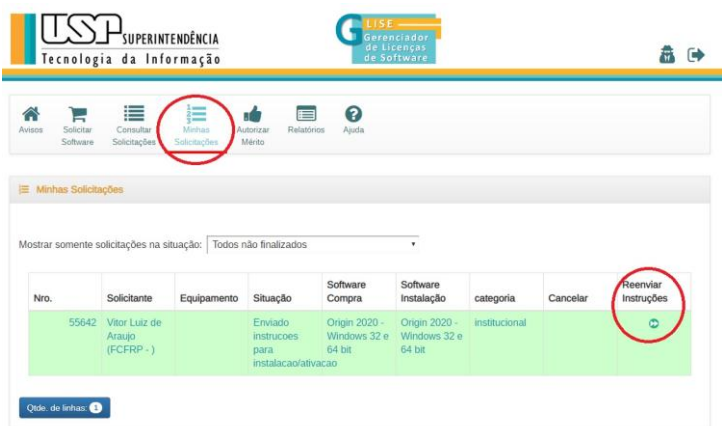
USP SUPERINTENDÊNCIA
Tecnologia da Informação

GLISE Gerenciador de Licenças de Software

Avisos
Solicitar Software
Consultar Solicitações
Minhas Solicitações
Autorizar Mérito
Relatórios
Ajuda

Minhas Solicitações

Mostrar somente solicitações na situação: Todos não finalizados

| Nro. | Solicitante | Equipamento | Situação | Software Compra | Software Instalação | categoria | Cancelar | Reenviar Instruções |
|---|---|---|---|---|---|---|---|---|
| 55642 | Vitor Luiz de Araujo (FCFRP - ) | | Enviado instrucoes para instalacao/ativacao | Origin 2020 - Windows 32 e 64 bit | Origin 2020 - Windows 32 e 64 bit | institucional | | |

Qtde. de linhas: 1